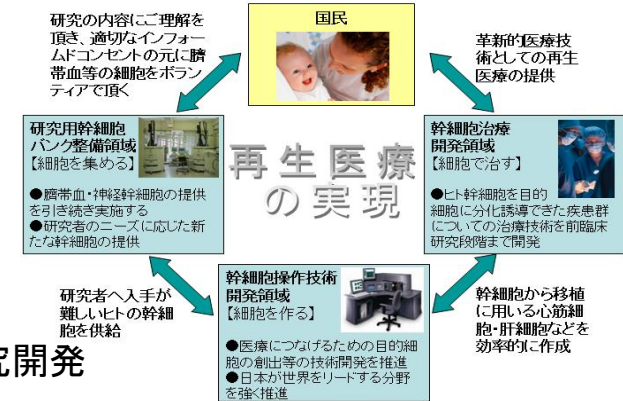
研究の内容にご理解を頂き、適切なインフォームドコンセントの元に臍帯血等の細胞をボランティアで頂く

国民

革新的医療技術としての再生医療の提供

研究用幹細胞バンク整備領域
【細胞を集める】
●臍帯血・神経幹細胞の提供を引き続き実施する
●研究者のニーズに応じた新たな幹細胞の提供

再生医療の実現

幹細胞治療開発領域
【細胞で治す】
●ヒト幹細胞を目的細胞に分化誘導できた疾患群についての治療技術を前臨床研究段階まで開発

研究者へ入手が難しいヒトの幹細胞を供給

幹細胞操作技術開発領域
【細胞を作る】
●医療につなげるための目的細胞の創出等の技術開発を推進
●日本が世界をリードする分野を強く推進

幹細胞から移植に用いる心筋細胞・肝細胞などを効率的に作成

究開発